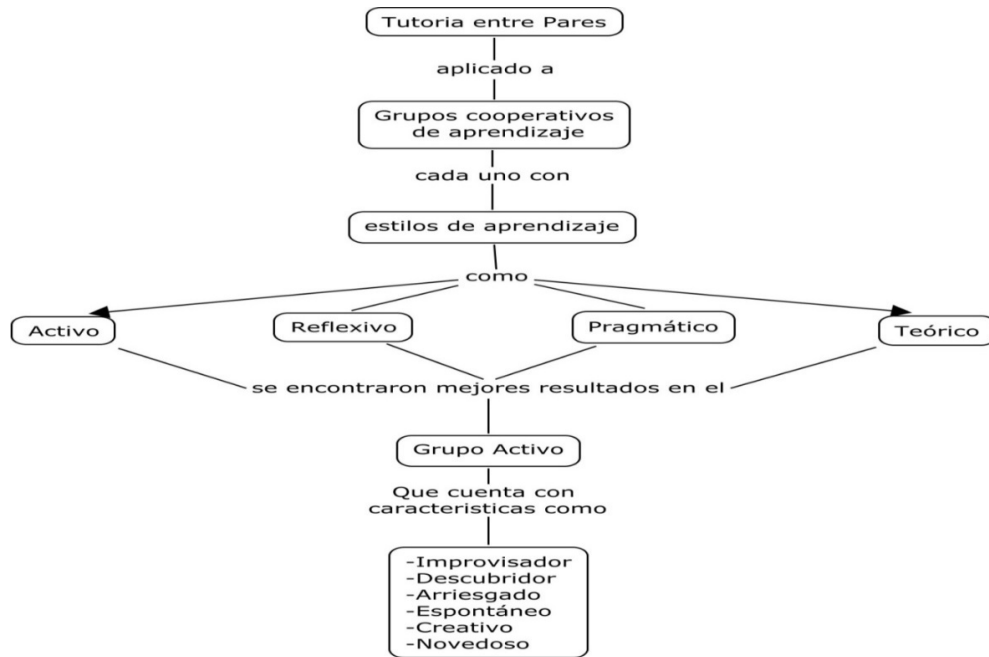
Tutoria entre Pares

aplicado a

Grupos cooperativos de aprendizaje

cada uno con

estilos de aprendizaje

como

Activo

Reflexivo

Pragmático

Teórico

se encontraron mejores resultados en el

Grupo Activo

Que cuenta con caracteristicas como

-Improvisador
-Descubridor
-Arriesgado
-Espontáneo
-Creativo
-Novedoso